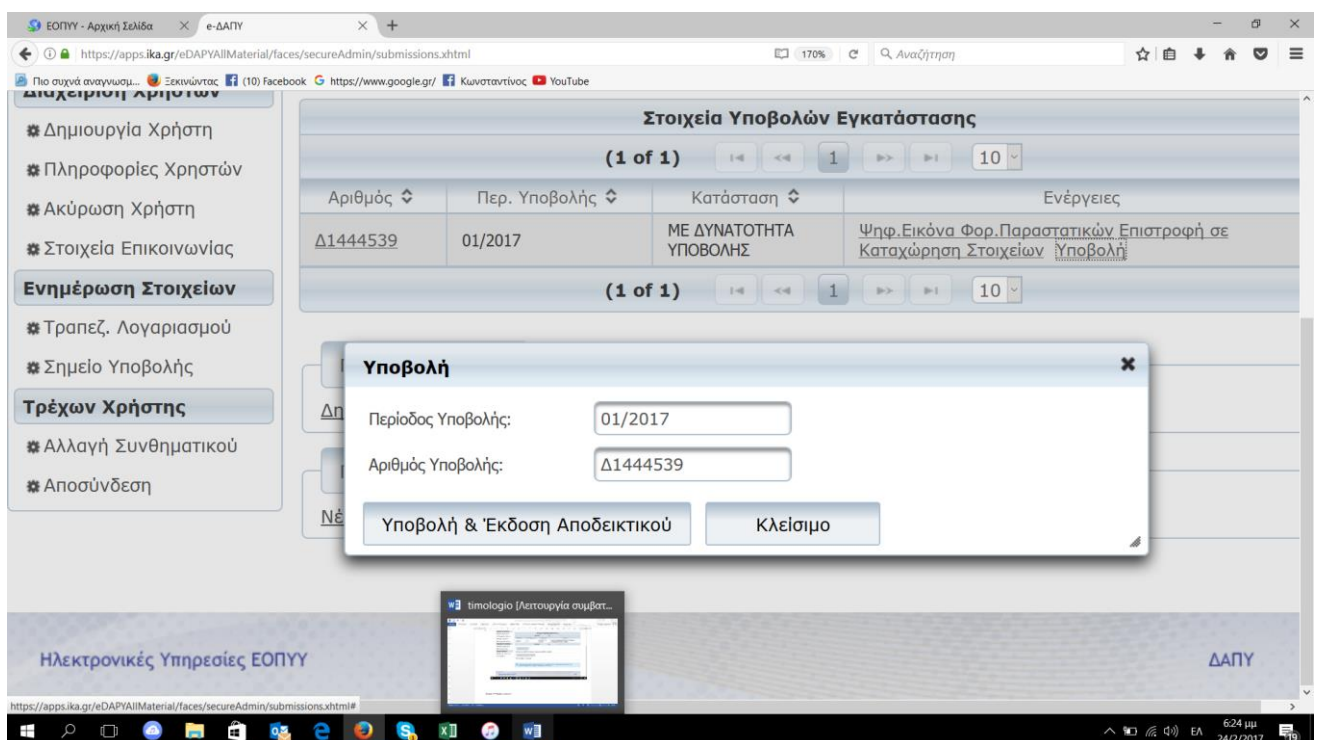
ΕΟΠΥΥ - Αρχική Σελίδα × e-ΔΑΠΥ × +

https://apps.ika.gr/eDAPYAllMaterial/faces/secureAdmin/submissions.xhtml 170% Αναζήτηση

Πιο συχνά αναγνωσμ... Ξεκινώντας (10) Facebook https://www.google.gr/ Κωνσταντίνος YouTube

Διαχείριση Χρηστών

Δημιουργία Χρήστη

Πληροφορίες Χρηστών

Ακύρωση Χρήστη

Στοιχεία Επικοινωνίας

Ενημέρωση Στοιχείων

Τραπεζ. Λογαριασμού

Σημείο Υποβολής

Τρέχων Χρήστης

Αλλαγή Συνθηματικού

Αποσύνδεση

Στοιχεία Υποβολών Εγκατάστασης

(1 of 1) 1 10

| Αριθμός | Περ. Υποβολής | Κατάσταση | Ενέργειες |
|---|---|---|---|
| Δ1444539 | 01/2017 | ΜΕ ΔΥΝΑΤΟΤΗΤΑ ΥΠΟΒΟΛΗΣ | Ψηφ.Εικόνα Φορ.Παραστατικών Επιστροφή σε Καταχώρηση Στοιχείων Υποβολή |

(1 of 1) 1 10

Δη

Νέ

Υποβολή

Περίοδος Υποβολής: 01/2017

Αριθμός Υποβολής: Δ1444539

Υποβολή & Έκδοση Αποδεικτικού

Κλείσιμο

timologio [Λειτουργία συμβατ...

Ηλεκτρονικές Υπηρεσίες ΕΟΠΥΥ

ΔΑΠΥ

https://apps.ika.gr/eDAPYAllMaterial/faces/secureAdmin/submissions.xhtml#

ΕΛ 6:24 μμ 24/2/2017